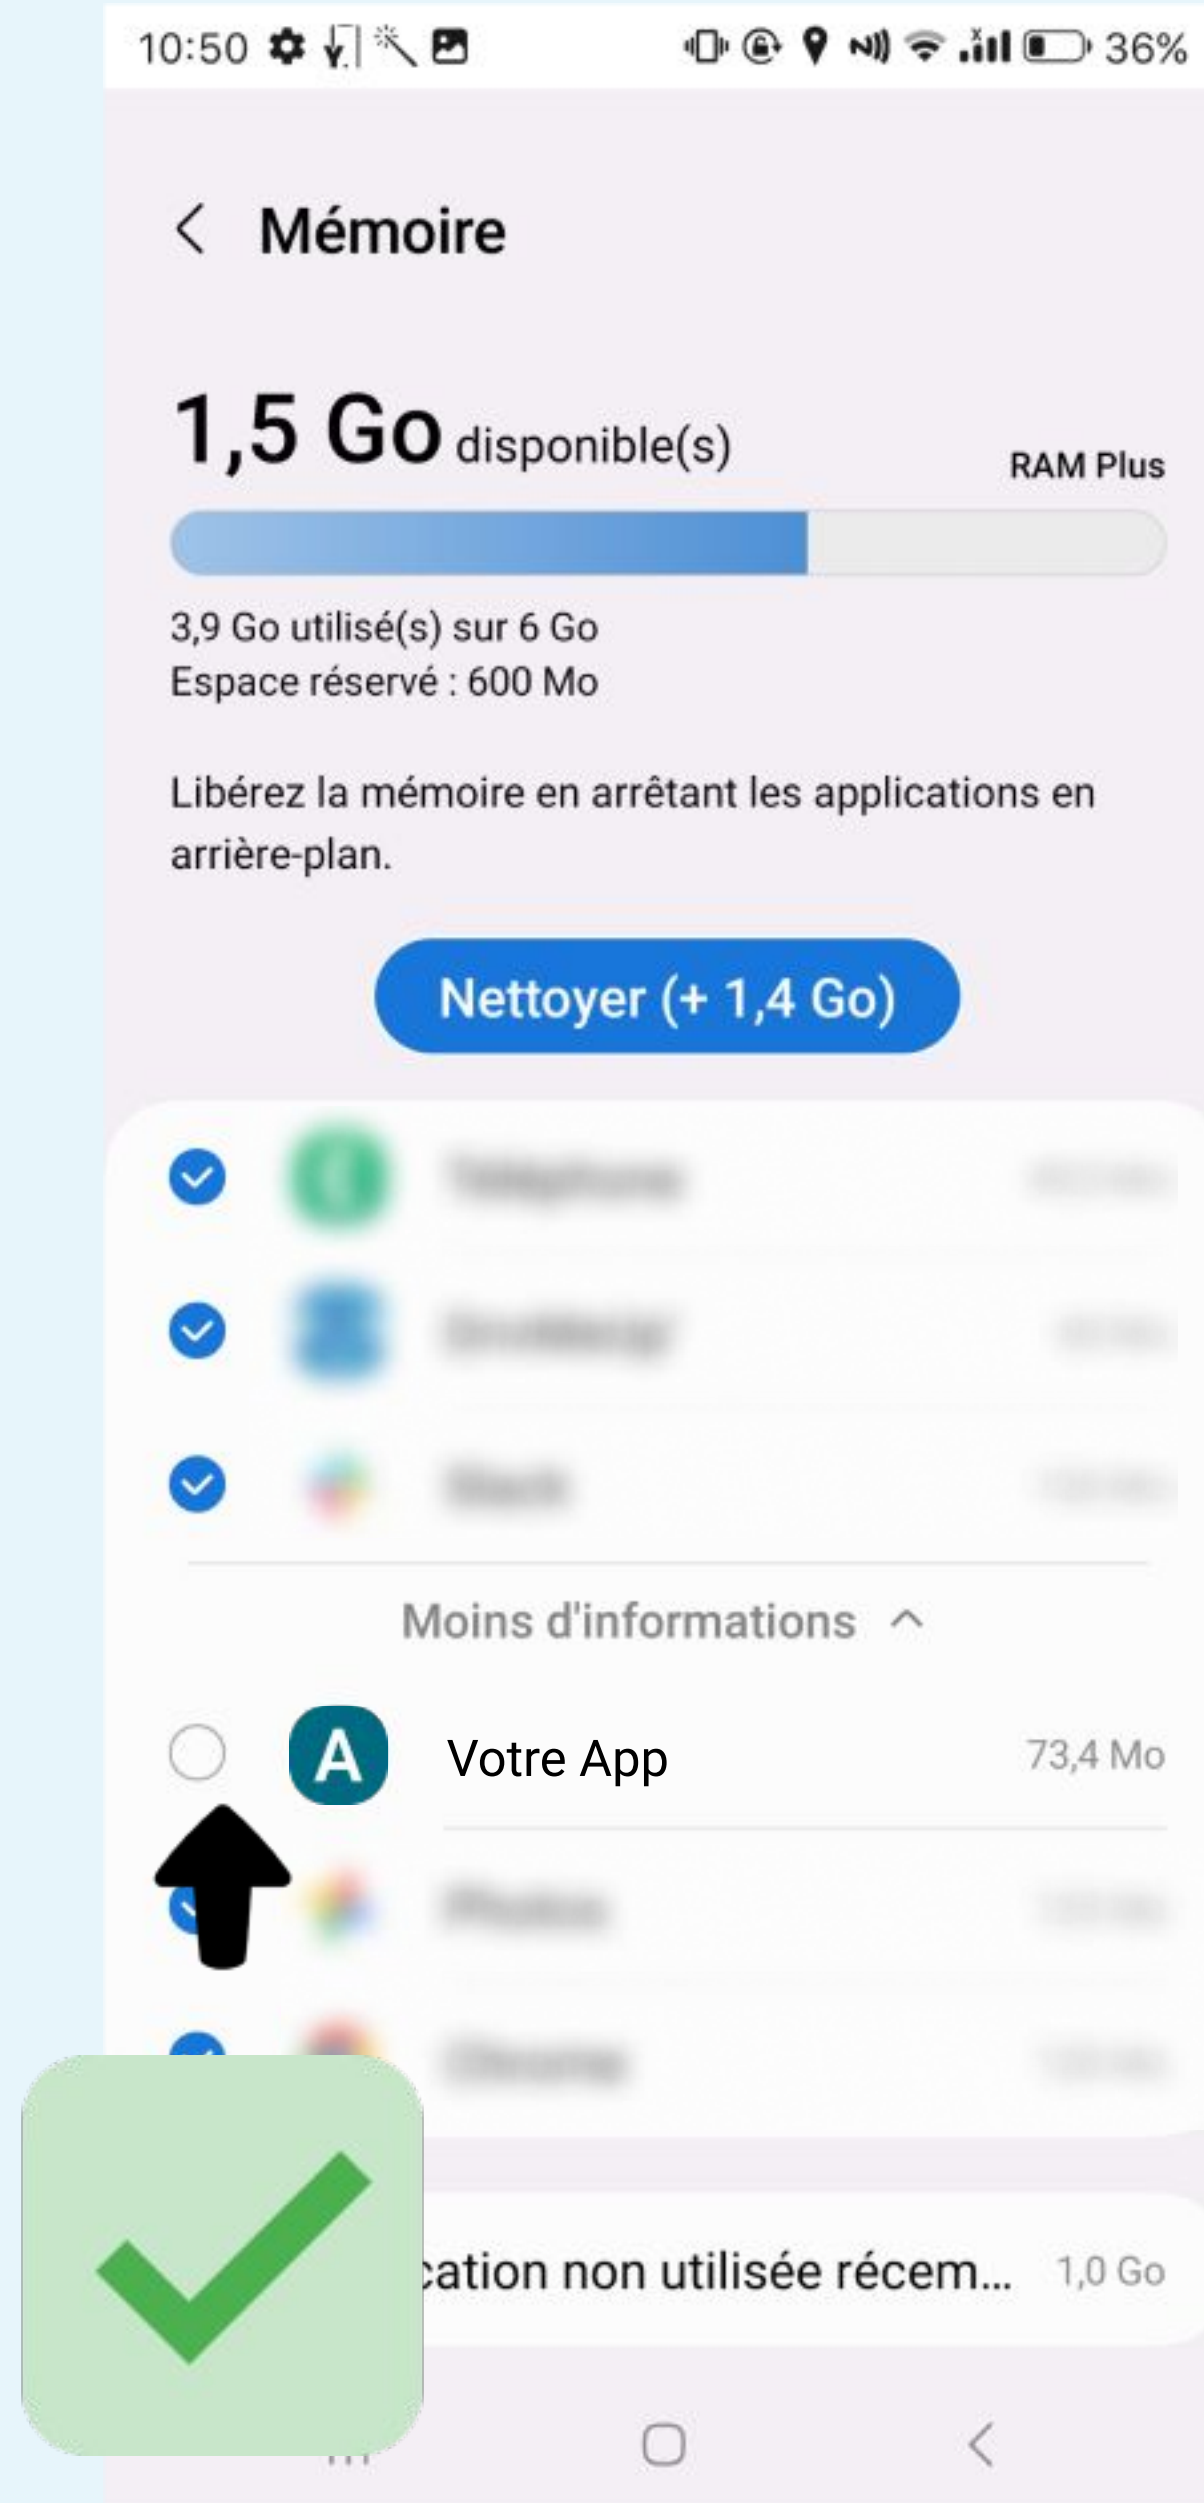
10:50 36%

Mémoire

1,5 Go disponible(s)

RAM Plus

3,9 Go utilisé(s) sur 6 Go
Espace réservé : 600 Mo

Libérez la mémoire en arrêtant les applications en arrière-plan.

Nettoyer (+ 1,4 Go)

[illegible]
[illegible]
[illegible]

Moins d'informations

A Votre App 73,4 Mo

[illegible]
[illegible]

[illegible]cation non utilisée récem... 1,0 Go